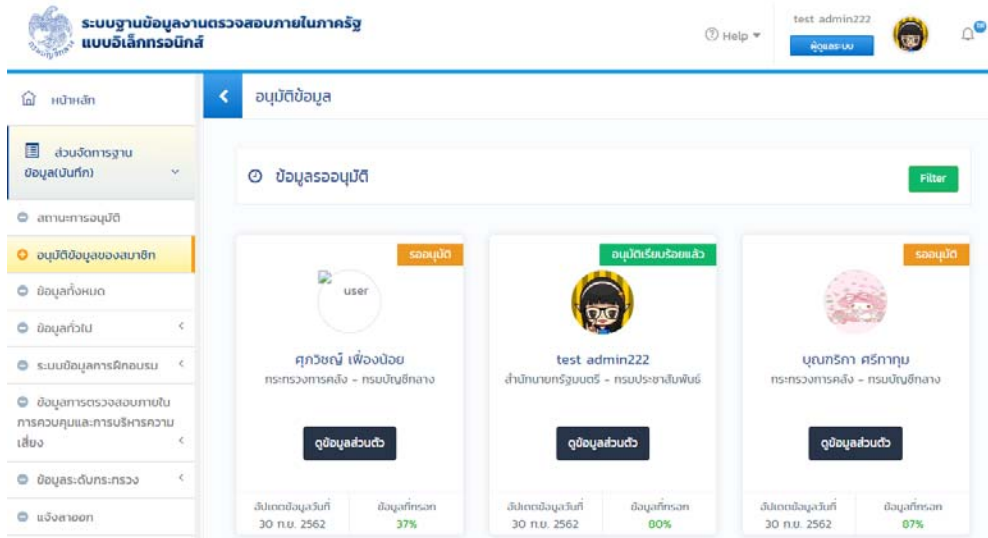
ระบบฐานข้อมูลงานตรวจสอบภายในภาครัฐ แบบอิเล็กทรอนิกส์

Help

test admin222

ผู้ดูแลระบบ

หน้าหลัก

ส่วนจัดการฐานข้อมูล(บันทึก)

สถานะการอนุมัติ

อนุมัติข้อมูลของสมาชิก

ข้อมูลทั้งหมด

ข้อมูลทั่วไป

ระบบข้อมูลการฝึกอบรม

ข้อมูลการตรวจสอบภายใน การควบคุมและการบริหารความเสี่ยง

ข้อมูลระดับกระทรวง

แจ้งลาออก

อนุมัติข้อมูล

ข้อมูลรออนุมัติ

Filter

รออนุมัติ

user

ศุภวิชญ์ เฟื่องน้อย

กระทรวงการคลัง - กรมบัญชีกลาง

ดูข้อมูลส่วนตัว

อัปเดตข้อมูลวันที่ 30 ก.ย. 2562

ข้อมูลที่กรอก 37%

อนุมัติเรียบร้อยแล้ว

test admin222

สำนักนายกรัฐมนตรี - กรมประชาสัมพันธ์

ดูข้อมูลส่วนตัว

อัปเดตข้อมูลวันที่ 30 ก.ย. 2562

ข้อมูลที่กรอก 00%

รออนุมัติ

บุณฑริกา ศรีทาทุม

กระทรวงการคลัง - กรมบัญชีกลาง

ดูข้อมูลส่วนตัว

อัปเดตข้อมูลวันที่ 30 ก.ย. 2562

ข้อมูลที่กรอก 07%